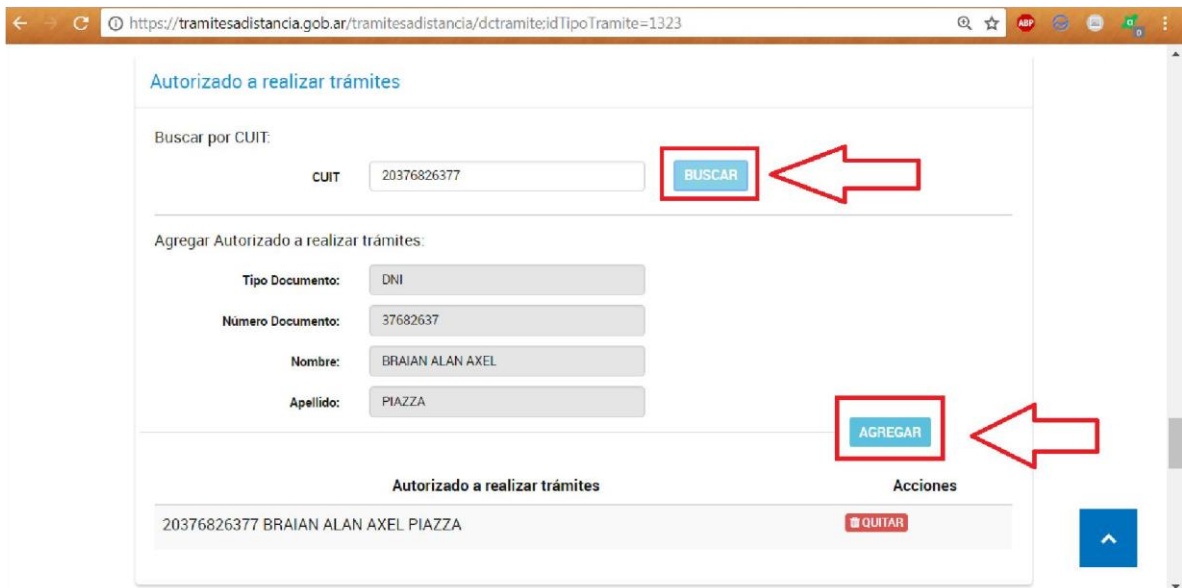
https://tramitesadistancia.gob.ar/tramitesadistancia/dctramite;idTipoTramite=1323

ABP

Autorizado a realizar trámites

Buscar por CUIT:

CUIT 20376826377

BUSCAR

Agregar Autorizado a realizar trámites:

Tipo Documento: DNI

Número Documento: 37682637

Nombre: BRAIAN ALAN AXEL

Apellido: PIAZZA

AGREGAR

| Autorizado a realizar trámites | Acciones |
|---|---|
| 20376826377 BRAIAN ALAN AXEL PIAZZA | QUITAR |